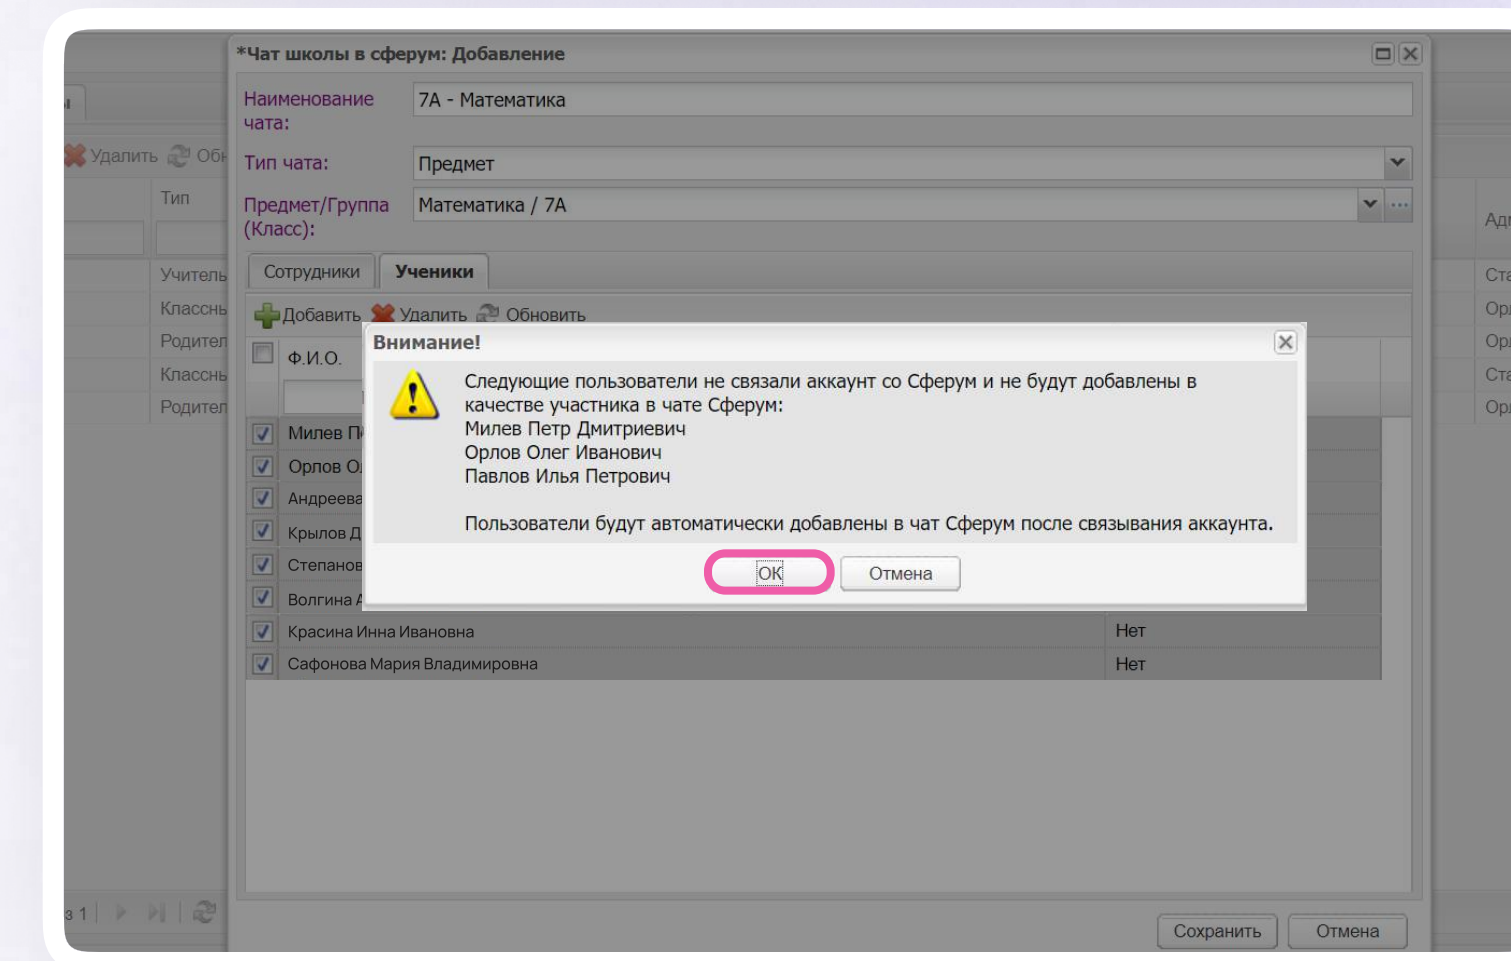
*Чат школы в сферум: Добавление

Наименование чата: 7А - Математика

Тип чата: Предмет

Предмет/Группа (Класс): Математика / 7А

Сотрудники Ученики

Добавить Удалить Обновить

Ф.И.О.

Милев П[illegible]
Орлов О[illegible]
Андреева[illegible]
Крылов Д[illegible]
Степанов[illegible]
Волгина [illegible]
Красина Инна Ивановна Нет
Сафонова Мария Владимировна Нет

Внимание!

Следующие пользователи не связали аккаунт со Сферум и не будут добавлены в качестве участника в чате Сферум:
Милев Петр Дмитриевич
Орлов Олег Иванович
Павлов Илья Петрович

Пользователи будут автоматически добавлены в чат Сферум после связывания аккаунта.

ОК Отмена

Удалить Обн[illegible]
Тип
Учитель
Классны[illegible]
Родител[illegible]
Классны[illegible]
Родител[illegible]
Ад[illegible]
Ста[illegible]
Ор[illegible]
Ор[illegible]
Ста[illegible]
Ор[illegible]
з 1

Сохранить Отмена